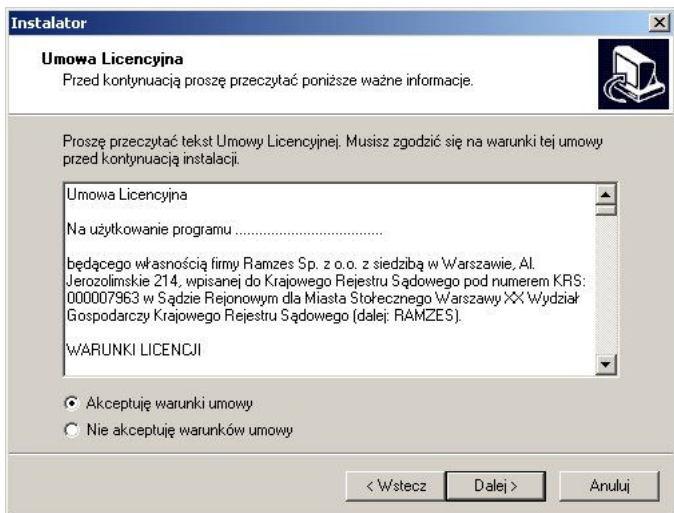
Instalator

Umowa Licencyjna
Przed kontynuacją proszę przeczytać poniższe ważne informacje.

Proszę przeczytać tekst Umowy Licencyjnej. Musisz zgodzić się na warunki tej umowy przed kontynuacją instalacji.

Umowa Licencyjna

Na użytkowanie programu ......................................

będącego własnością firmy Ramzes Sp. z o.o. z siedzibą w Warszawie, Al. Jerozolimskie 214, wpisanej do Krajowego Rejestru Sądowego pod numerem KRS: 000007963 w Sądzie Rejonowym dla Miasta Stołecznego Warszawy XX Wydział Gospodarczy Krajowego Rejestru Sądowego (dalej: RAMZES).

WARUNKI LICENCJI

Akceptuję warunki umowy
Nie akceptuję warunków umowy

< Wstecz
Dalej >
Anuluj